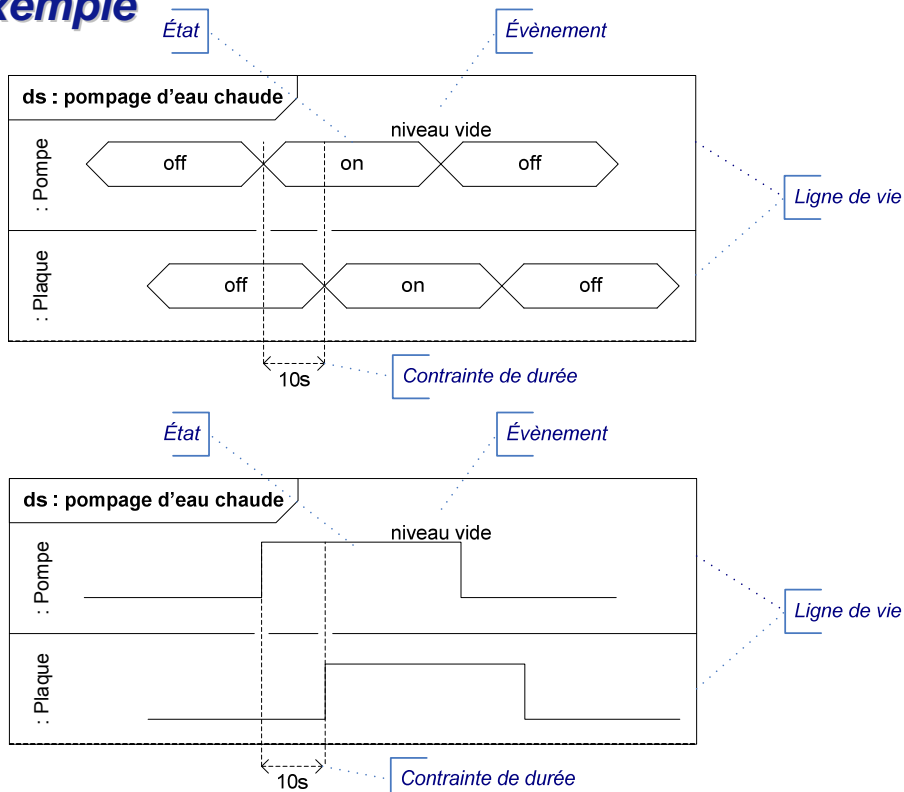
xemple

État

Évènement

ds : pompage d'eau chaude

niveau vide

: Pompe

off

on

off

Ligne de vie

: Plaque

off

on

off

10s

Contrainte de durée

État

Évènement

ds : pompage d'eau chaude

niveau vide

: Pompe

Ligne de vie

: Plaque

10s

Contrainte de durée